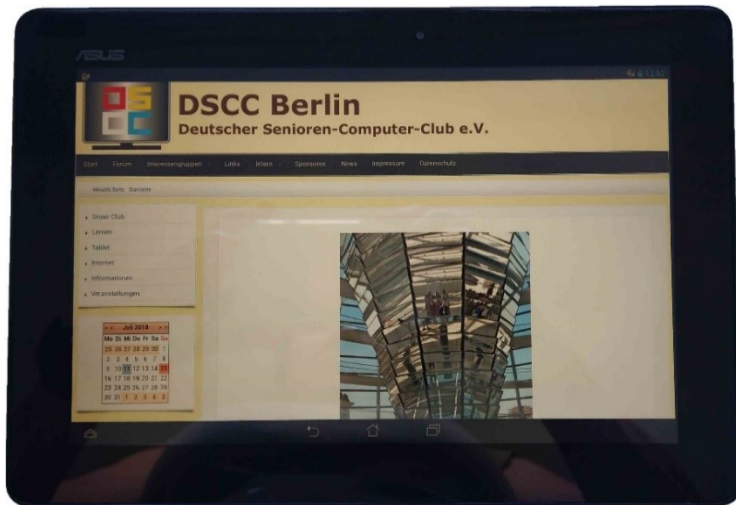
ASUS

DSCC Berlin
Deutscher Senioren-Computer-Club e.V.

Start Forum Interessengruppen Links Intern Sponsoren News Impressum Datenschutz

Aktuelle Seite: Startseite

Unser Club
Lernen
Tablet
Internet
Informationen
Veranstaltungen

Juli 2018
| Mo | Di | Mi | Do | Fr | Sa | So |
|---|---|---|---|---|---|---|
| 25 | 26 | 27 | 28 | 29 | 30 | 1 |
| 2 | 3 | 4 | 5 | 6 | 7 | 8 |
| 9 | 10 | 11 | 12 | 13 | 14 | 15 |
| 16 | 17 | 18 | 19 | 20 | 21 | 22 |
| 23 | 24 | 25 | 26 | 27 | 28 | 29 |
| 30 | 31 | 1 | 2 | 3 | 4 | 5 |